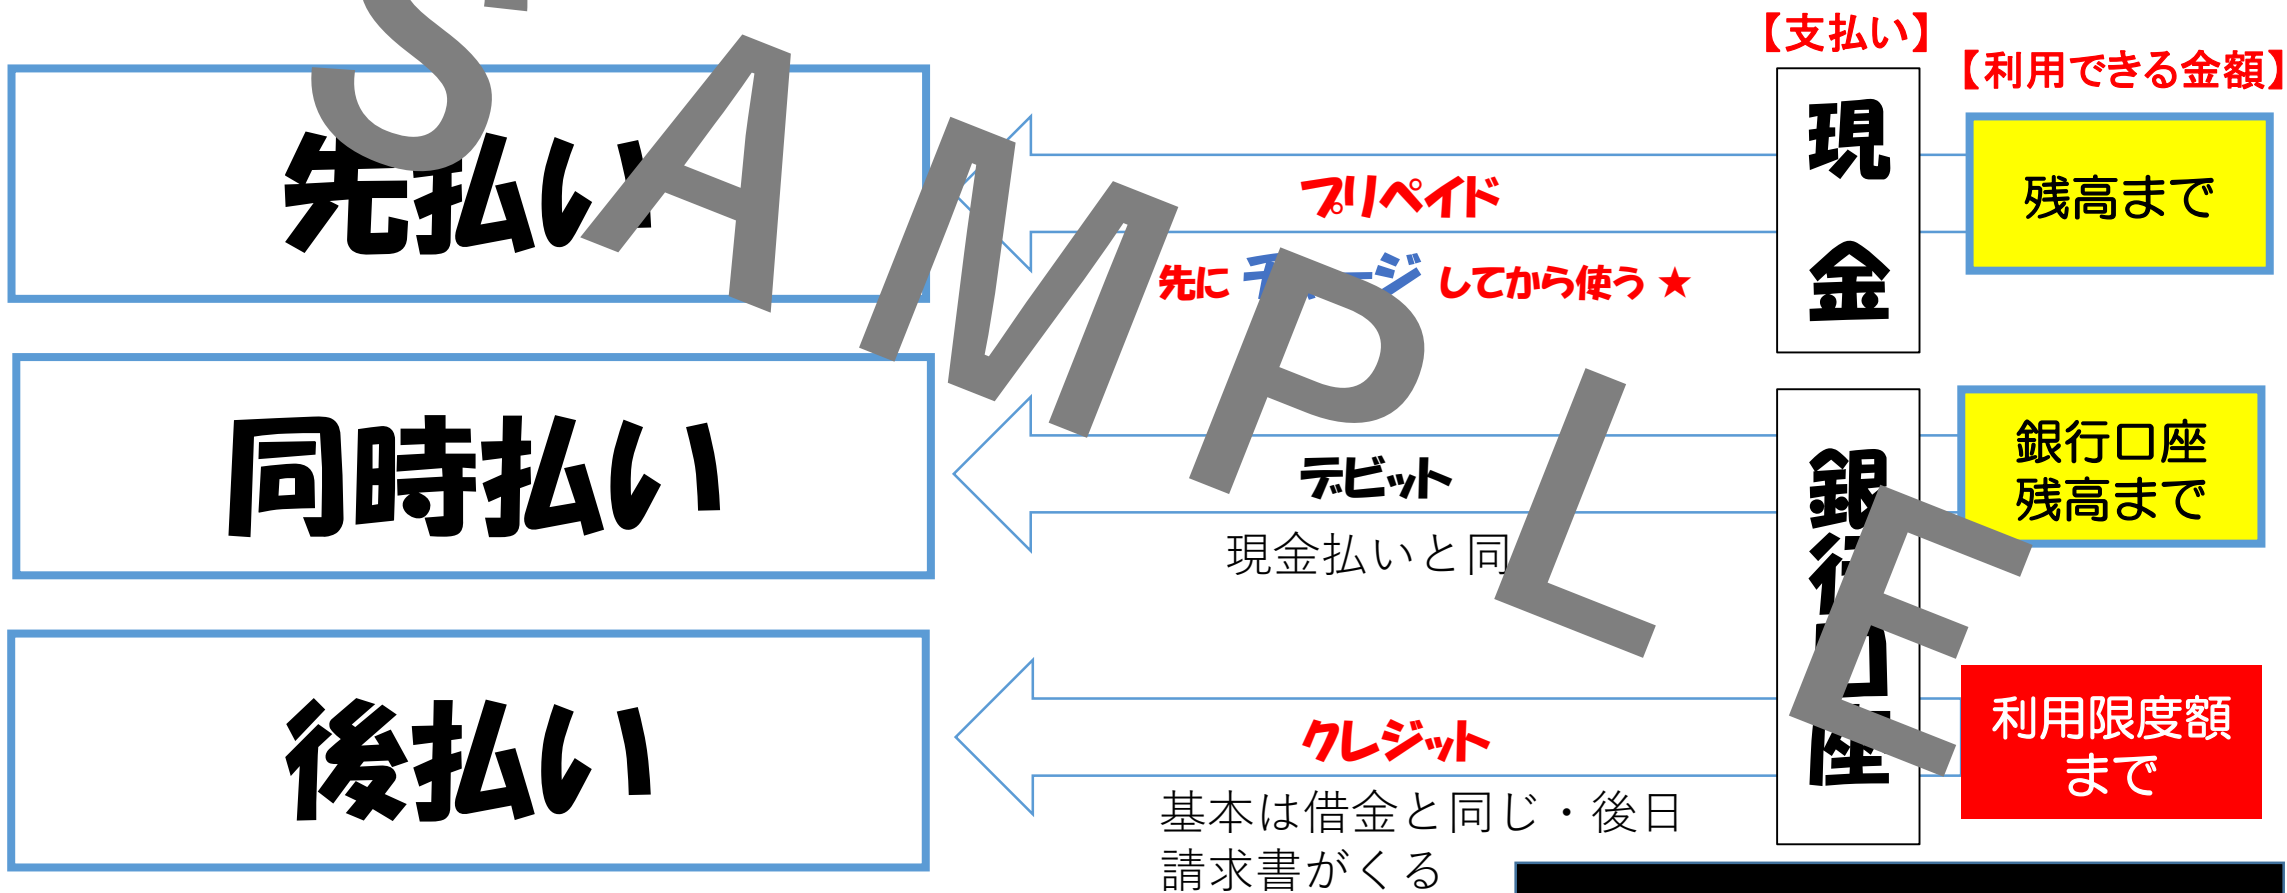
【支払い】

【利用できる金額】

先払い

プリペイド

先に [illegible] してから使う ★

現金

残高まで

同時払い

デビット

現金払いと同

銀行口座

銀行口座
残高まで

後払い

クレジット

基本は借金と同じ・後日請求書がくる

利用限度額まで

SAMPLE